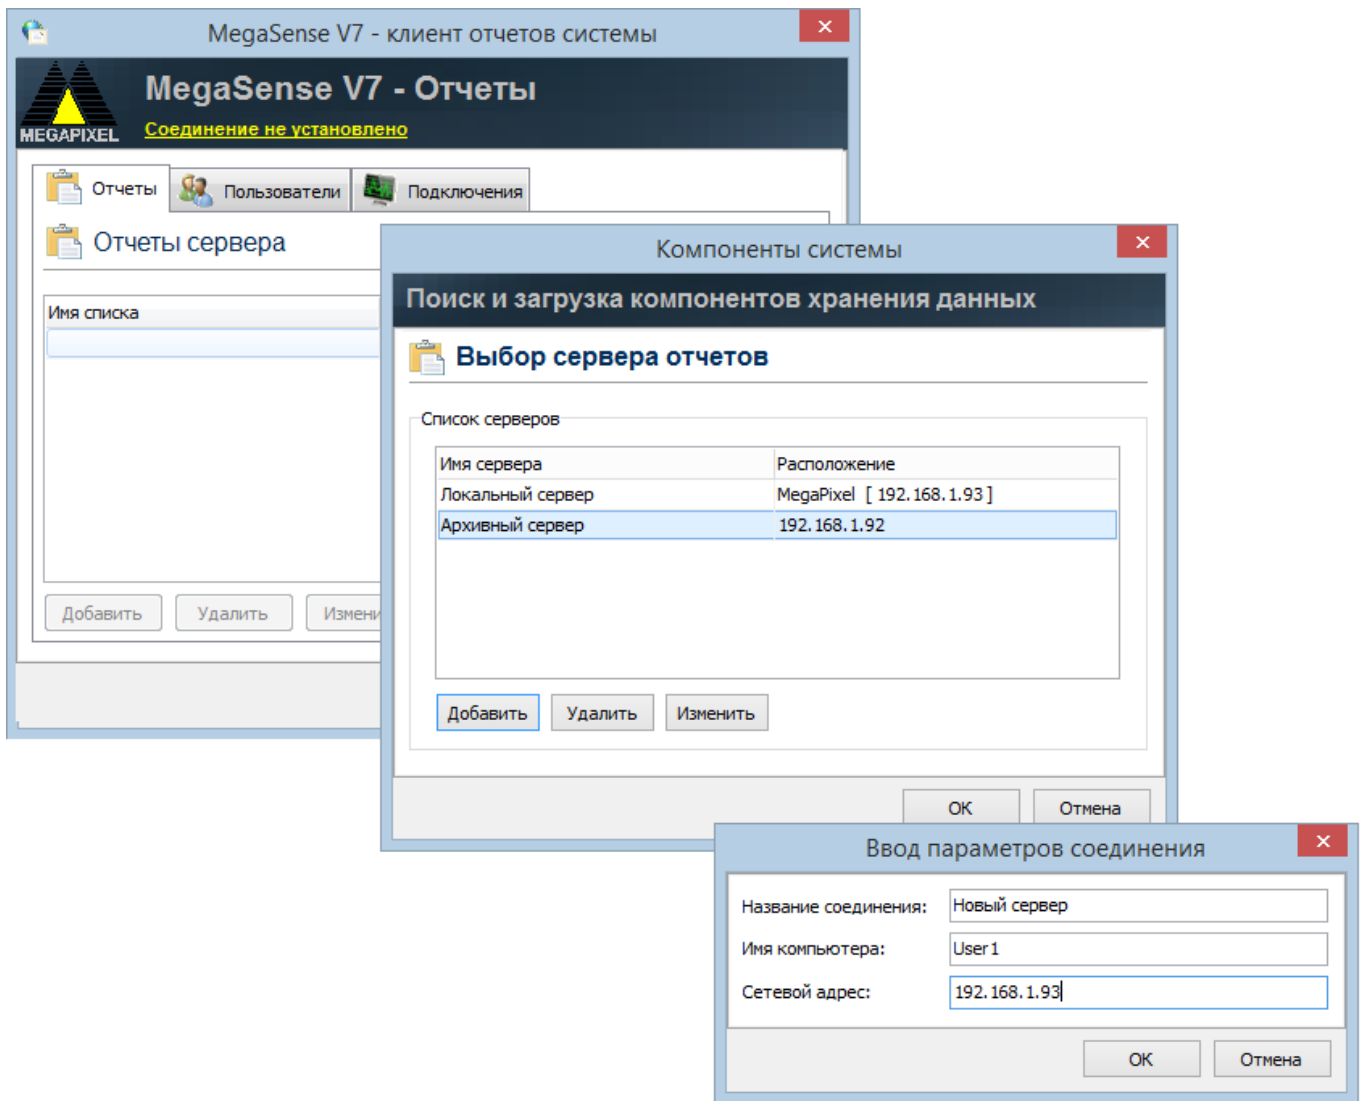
MegaSense V7 - клиент отчетов системы

MEGAPIXEL

MegaSense V7 - Отчеты

Соединение не установлено

Отчеты | Пользователи | Подключения

Отчеты сервера

Имя списка

Добавить | Удалить | Измени

Компоненты системы

Поиск и загрузка компонентов хранения данных

Выбор сервера отчетов

Список серверов

| Имя сервера | Расположение |
|---|---|
| Локальный сервер | MegaPixel [ 192.168.1.93 ] |
| Архивный сервер | 192.168.1.92 |

Добавить | Удалить | Изменить

OK | Отмена

Ввод параметров соединения

Название соединения: Новый сервер

Имя компьютера: User1

Сетевой адрес: 192.168.1.93

OK | Отмена